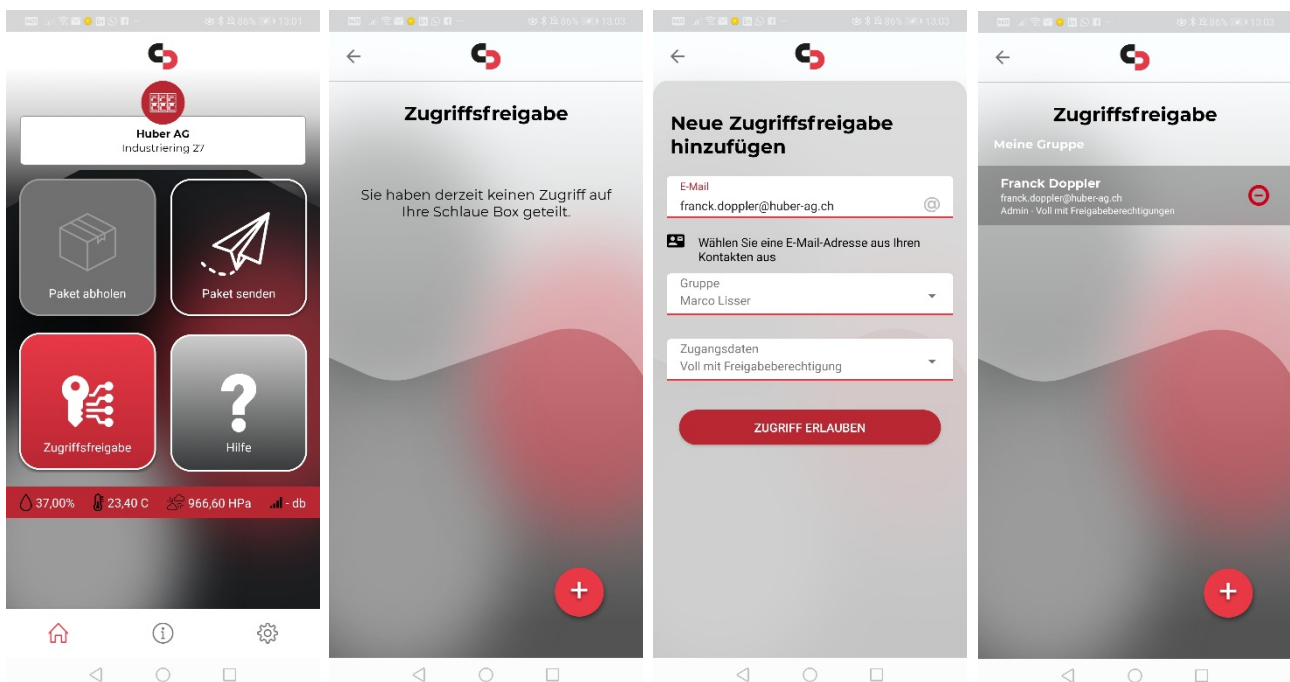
86% 13:01

Huber AG
Industriering 27

Paket abholen

Paket senden

Zugriffsfreigabe

Hilfe

37,00% 23,40 C 966,60 HPa - db

86% 13:03

Zugriffsfreigabe

Sie haben derzeit keinen Zugriff auf Ihre Schlaue Box geteilt.

+

86% 13:03

Neue Zugriffsfreigabe hinzufügen

E-Mail
franck.doppler@huber-ag.ch

Wählen Sie eine E-Mail-Adresse aus Ihren Kontakten aus

Gruppe
Marco Lisser

Zugangsdaten
Voll mit Freigabeberechtigung

ZUGRIFF ERLAUBEN

86% 13:03

Zugriffsfreigabe

Meine Gruppe

Franck Doppler
franck.doppler@huber-ag.ch
Admin · Voll mit Freigabeberechtigungen

+